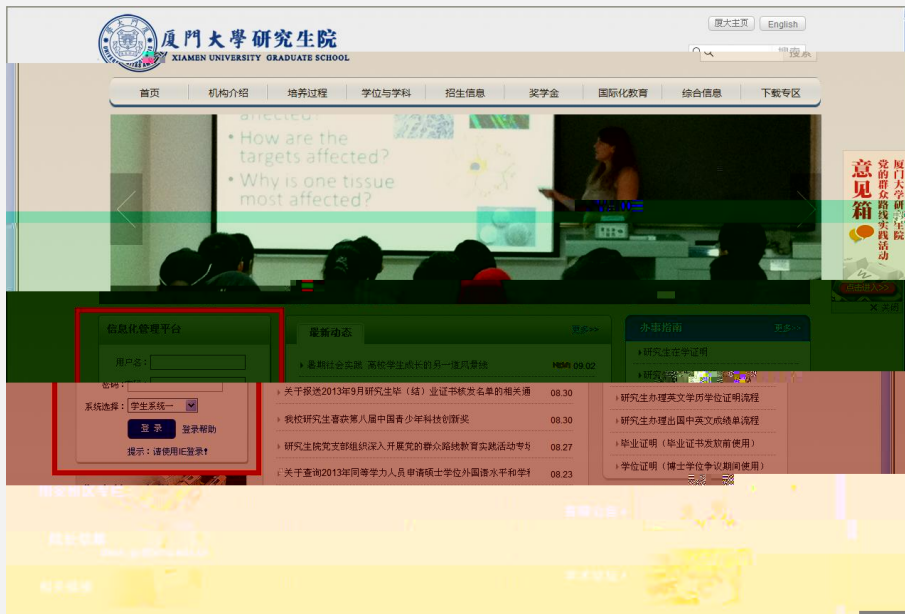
厦門大學研究生院
XIAMEN UNIVERSITY GRADUATE SCHOOL

厦大主页 English

搜索

首页 机构介绍 培养过程 学位与学科 招生信息 奖学金 国际化教育 综合信息 下载专区

How are the targets affected?
Why is one tissue most affected?

意见箱

厦门大学研究生院党的群众路线教育实践活动

信息化管理平台

用户名：

密码：

系统选择： 学生系统一

登 录 登录帮助

提示：请使用IE登录!

最新动态 更多>>

暑期社会实践 高校学生成长的另一道风景线 09.02

关于报送2013年9月研究生毕（结）业证书核发名单的相关通 08.30

我校研究生喜获第八届中国青少年科技创新奖 08.30

研究生院党支部组织深入开展党的群众路线教育实践活动专场 08.27

关于查询2013年同等学力人员申请硕士学位外国语水平和学科 08.23

办事指南 更多>>

研究生在学证明

研究生办理英文学历学位证明流程

研究生办理出国中英文成绩单流程

毕业证明（毕业证书发放前使用）

学位证明（博士学位争议期间使用）